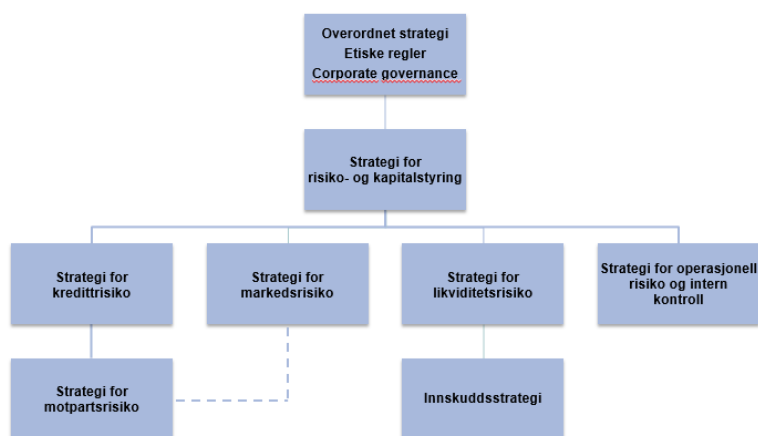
Overordnet strategi
Etiske regler
Corporate governance

Strategi for
risiko- og kapitalstyring

Strategi for
kredittrisiko

Strategi for
markedsrisiko

Strategi for
likviditetsrisiko

Strategi for operasjonell
risiko og intern
kontroll

Strategi for
motpartsrisiko

Innskuddsstrategi